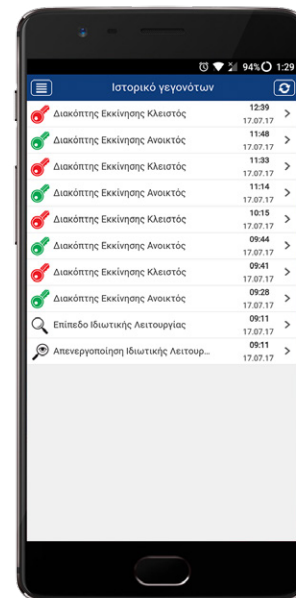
94% 1:29

Ιστορικό γεγονότων

Διακόπτης Εκκίνησης Κλειστός 12:39 17.07.17 >

Διακόπτης Εκκίνησης Ανοικτός 11:48 17.07.17 >

Διακόπτης Εκκίνησης Κλειστός 11:33 17.07.17 >

Διακόπτης Εκκίνησης Ανοικτός 11:14 17.07.17 >

Διακόπτης Εκκίνησης Κλειστός 10:15 17.07.17 >

Διακόπτης Εκκίνησης Ανοικτός 09:44 17.07.17 >

Διακόπτης Εκκίνησης Κλειστός 09:41 17.07.17 >

Διακόπτης Εκκίνησης Ανοικτός 09:28 17.07.17 >

Επίπεδο Ιδιωτικής Λειτουργίας 09:11 17.07.17 >

Απενεργοποίηση Ιδιωτικής Λειτουρ... 09:11 17.07.17 >